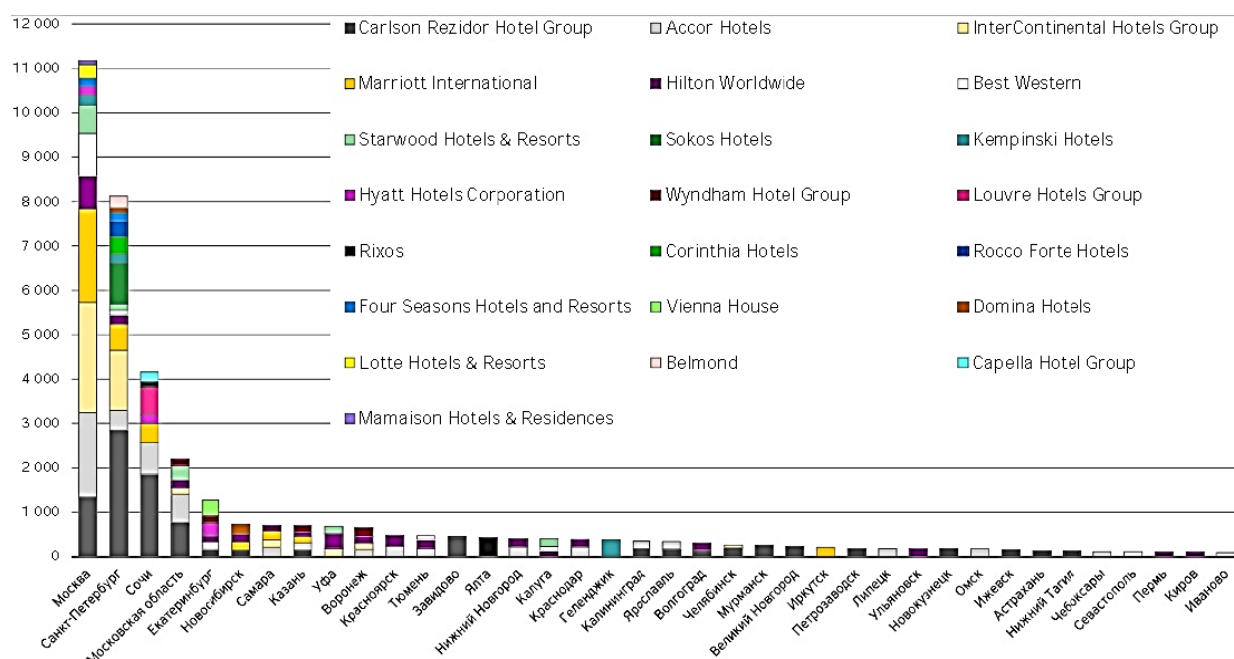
12 000
11 000
10 000
9 000
8 000
7 000
6 000
5 000
4 000
3 000
2 000
1 000
0

Carlson Rezidor Hotel Group
Accor Hotels
InterContinental Hotels Group
Marriott International
Hilton Worldwide
Best Western
Starwood Hotels & Resorts
Sokos Hotels
Kempinski Hotels
Hyatt Hotels Corporation
Wyndham Hotel Group
Louvre Hotels Group
Rixos
Corinthia Hotels
Rocco Forte Hotels
Four Seasons Hotels and Resorts
Vienna House
Domina Hotels
Lotte Hotels & Resorts
Belmond
Capella Hotel Group
Mamaison Hotels & Residences

Москва
Санкт-Петербург
Сочи
Московская область
Екатеринбург
Новосибирск
Самара
Казань
Уфа
Воронеж
Красноярск
Тюмень
Завидово
Ялта
Нижний Новгород
Калуга
Краснодар
Геленджик
Калининград
Ярославль
Волгоград
Челябинск
Мурманск
Великий Новгород
Иркутск
Петрозаводск
Липецк
Ульяновск
Новокузнецк
Омск
Ижевск
Астрахань
Нижний Тагил
Чебоксары
Севастополь
Пермь
Киров
Иваново